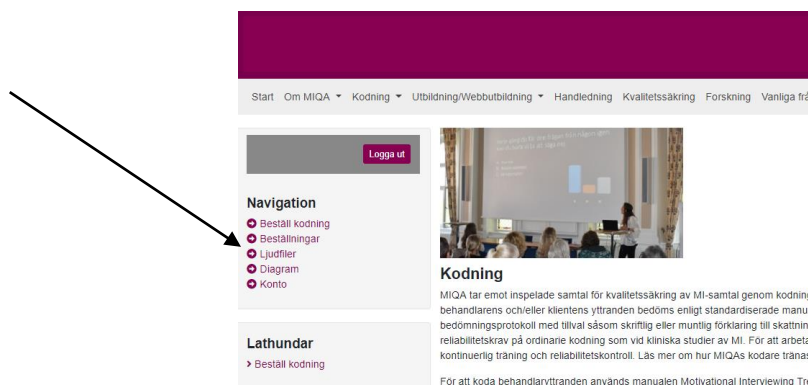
Start Om MIQA ▾ Kodning ▾ Utbildning/Webbutbildning ▾ Handledning Kvalitetssäkring Forskning Vanliga frå

Logga ut

Navigation
Beställ kodning
Beställningar
Ljudfiler
Diagram
Konto

Lathundar
› Beställ kodning

Kodning

MIQA tar emot inspelade samtal för kvalitetssäkring av MI-samtal genom kodnin behandlarens och/eller klientens yttranden bedöms enligt standardiserade manu bedömningsprotokoll med tillval såsom skriftlig eller muntlig förklaring till skattnin reliabilitetskrav på ordinarie kodning som vid kliniska studier av MI. För att arbeta kontinuerlig träning och reliabilitetskontroll. Läs mer om hur MIQAs kodare tränas

För att koda behandlaryttranden används manualen Motivational Interviewing Tr